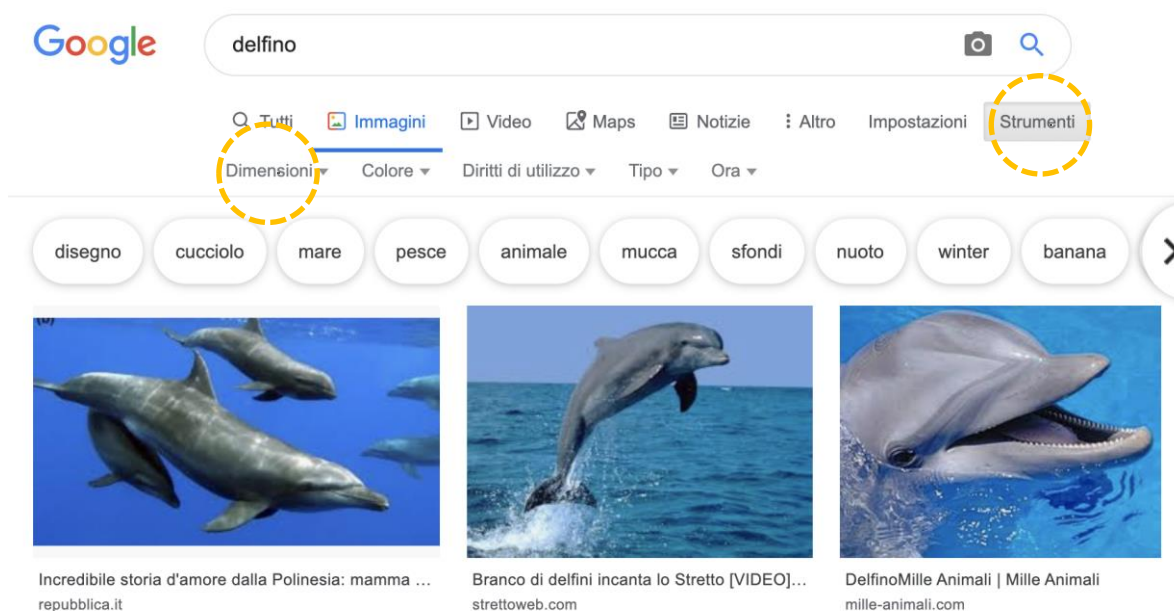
Google

delfino

Tutti Immagini Video Maps Notizie Altro Impostazioni Strumenti

Dimensioni Colore Diritti di utilizzo Tipo Ora

disegno cucciolo mare pesce animale mucca sfondi nuoto winter banana

Incredibile storia d'amore dalla Polinesia: mamma ...
repubblica.it

Branco di delfini incanta lo Stretto [VIDEO]...
strettoweb.com

DelfinoMille Animali | Mille Animali
mille-animali.com